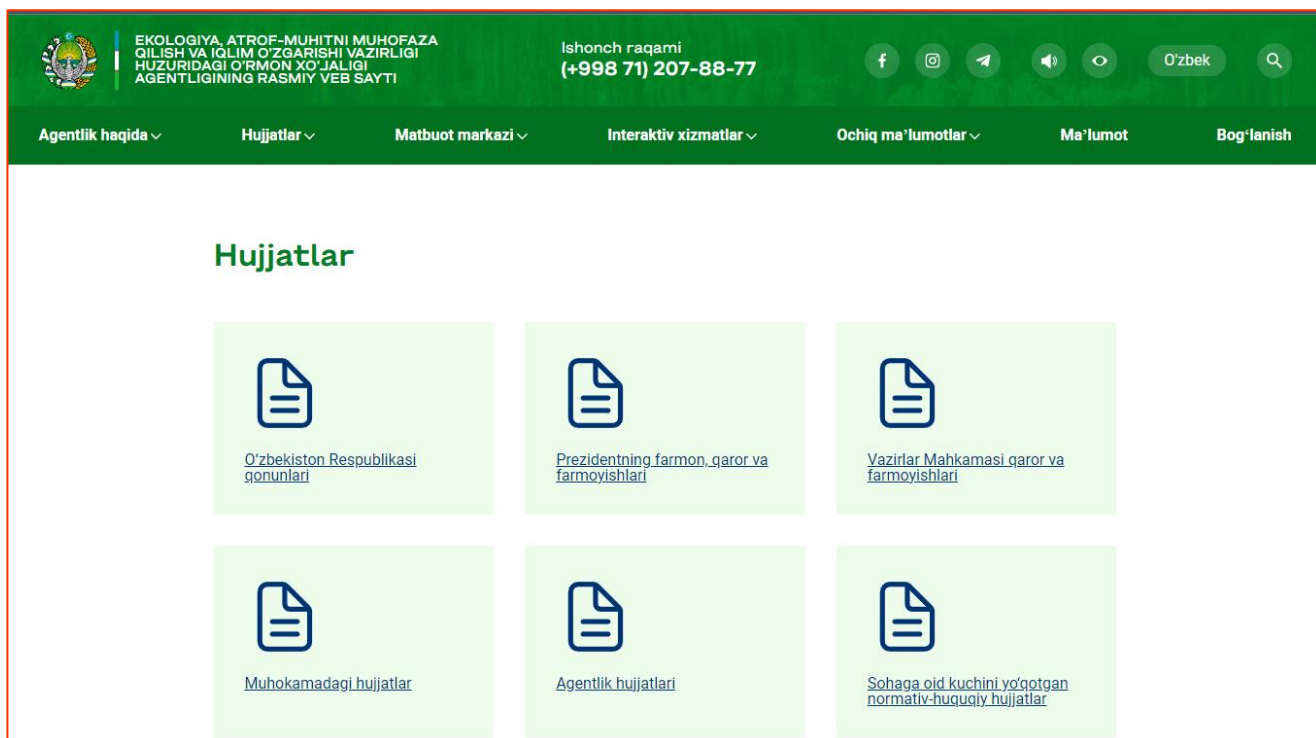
EKOLOGIYA, ATROF-MUHITNI MUHOFAZA QILISH VA IQLIM O'ZGARISHI VAZIRLIGI HUZURIDAGI O'RMON XO'JALIGI AGENTLIGINING RASMIY VEB SAYTI

Ishonch raqami
(+998 71) 207-88-77

O'zbek

Agentlik haqida

Hujjatlar

Matbuot markazi

Interaktiv xizmatlar

Ochiq ma'lumotlar

Ma'lumot

Bog'lanish

Hujjatlar

O'zbekiston Respublikasi qonunlari

Prezidentning farmon, qaror va farmoyishlari

Vazirlar Mahkamasi qaror va farmoyishlari

Muhokamadagi hujjatlar

Agentlik hujjatlari

Sohaga oid kuchini yo'qotgan normativ-huquqiy hujjatlar